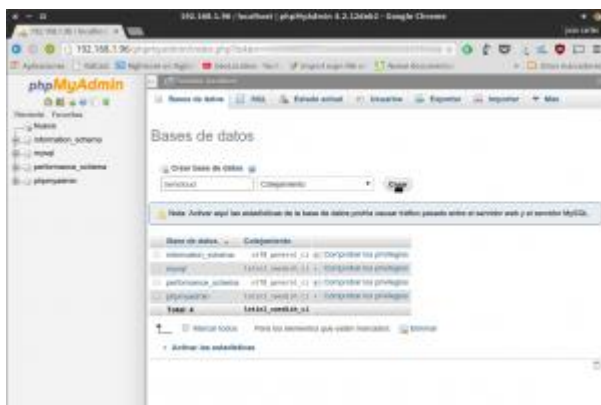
192.168.1.96 / localhost | phpMyAdmin 4.2.12deb2 - Google Chrome

192.168.1.96

phpMyAdmin

Reciente Favoritas

Nueva
information_schema
mysql
performance_schema
phpmyadmin

Bases de datos | SQL | Estado actual | Usuarios | Exportar | Importar | Más

Bases de datos

Crear base de datos
owncloud | Cotejamiento | Crear

Nota: Activar aquí las estadísticas de la base de datos podría causar tráfico pesado entre el servidor web y el servidor MySQL.

| Base de datos | Cotejamiento | |
|---|---|---|
| information_schema | utf8_general_ci | Comprobar los privilegios |
| mysql | latin1_swedish_ci | Comprobar los privilegios |
| performance_schema | utf8_general_ci | Comprobar los privilegios |
| phpmyadmin | latin1_swedish_ci | Comprobar los privilegios |
| Total: 4 | latin1_swedish_ci | |

Marcar todos  Para los elementos que están marcados: Eliminar

Activar las estadísticas